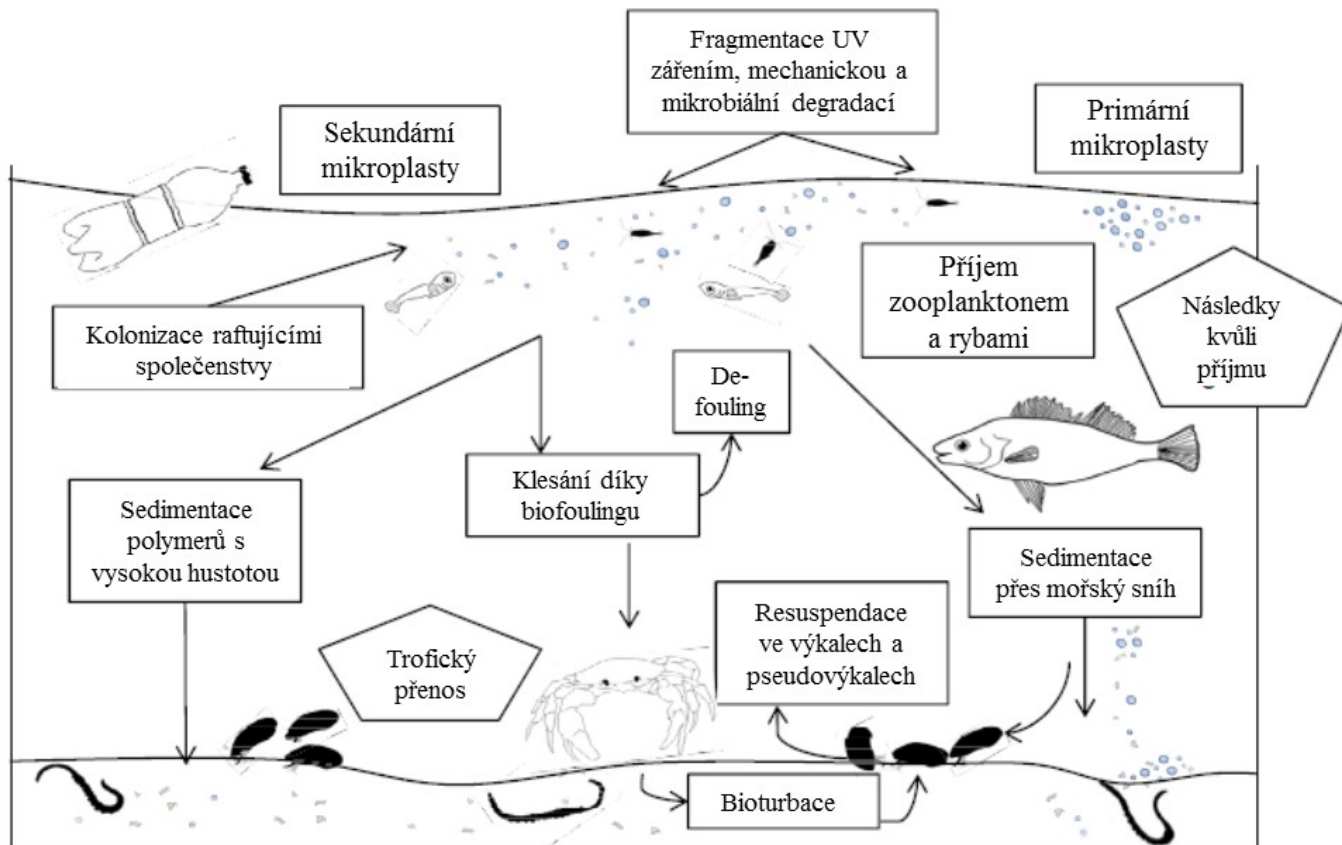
Fragmentace UV zářením, mechanickou a mikrobiální degradací

Sekundární mikroplasty

Primární mikroplasty

Příjem zooplanktonem a rybami

Následky kvůli příjmu

Kolonizace raftujícími společenstvy

De-fouling

Klesání díky biofoulingu

Sedimentace polymerů s vysokou hustotou

Sedimentace přes mořský sníh

Resuspendace ve výkalech a pseudovýkalech

Trofický přenos

Bioturbace